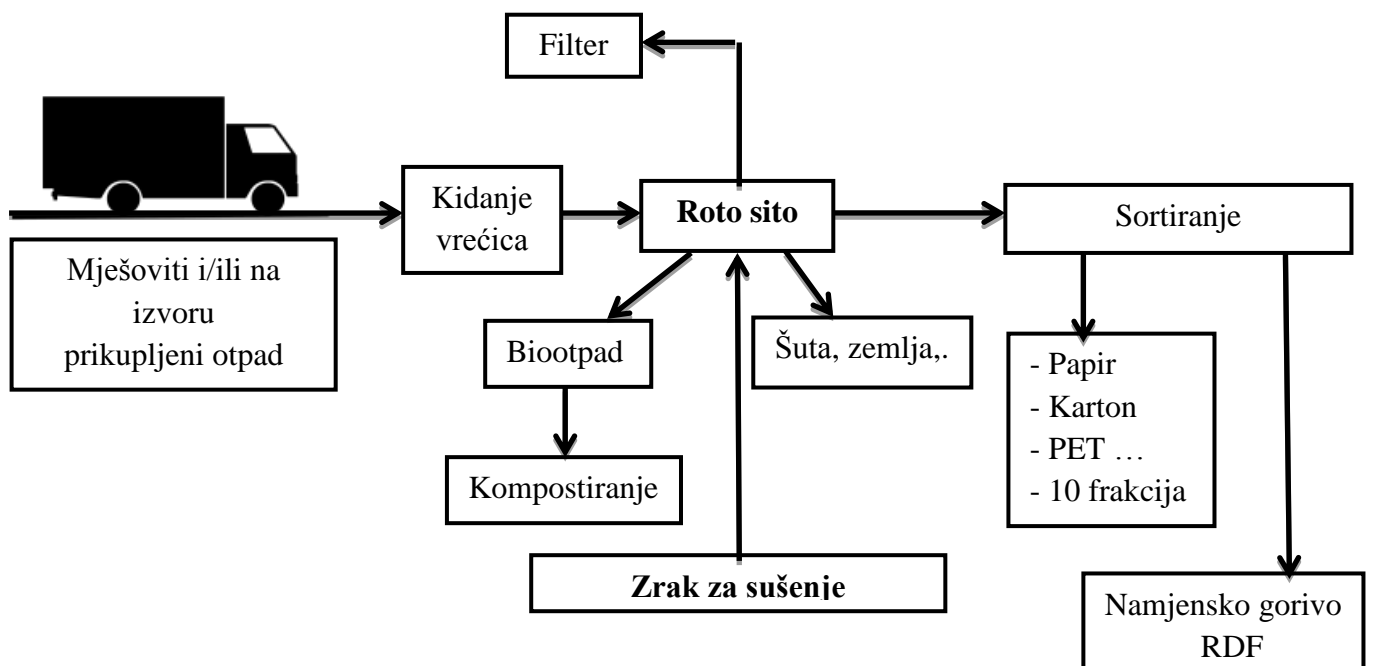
Filter

Kidanje vrećica

Roto sito

Sortiranje

Mješoviti i/ili na izvoru prikupljeni otpad

Biootpad

Šuta, zemlja,.

Kompostiranje

- Papir
- Karton
- PET …
- 10 frakcija

Zrak za sušenje

Namjensko gorivo RDF